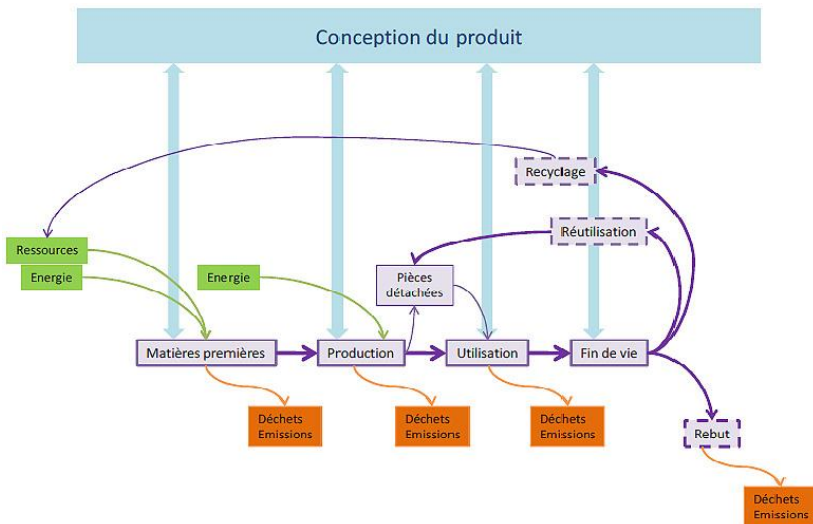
Conception du produit

Recyclage

Réutilisation

Ressources

Energie

Energie

Pièces détachées

Matières premières

Production

Utilisation

Fin de vie

Déchets Emissions

Déchets Emissions

Déchets Emissions

Rebut

Déchets Emissions